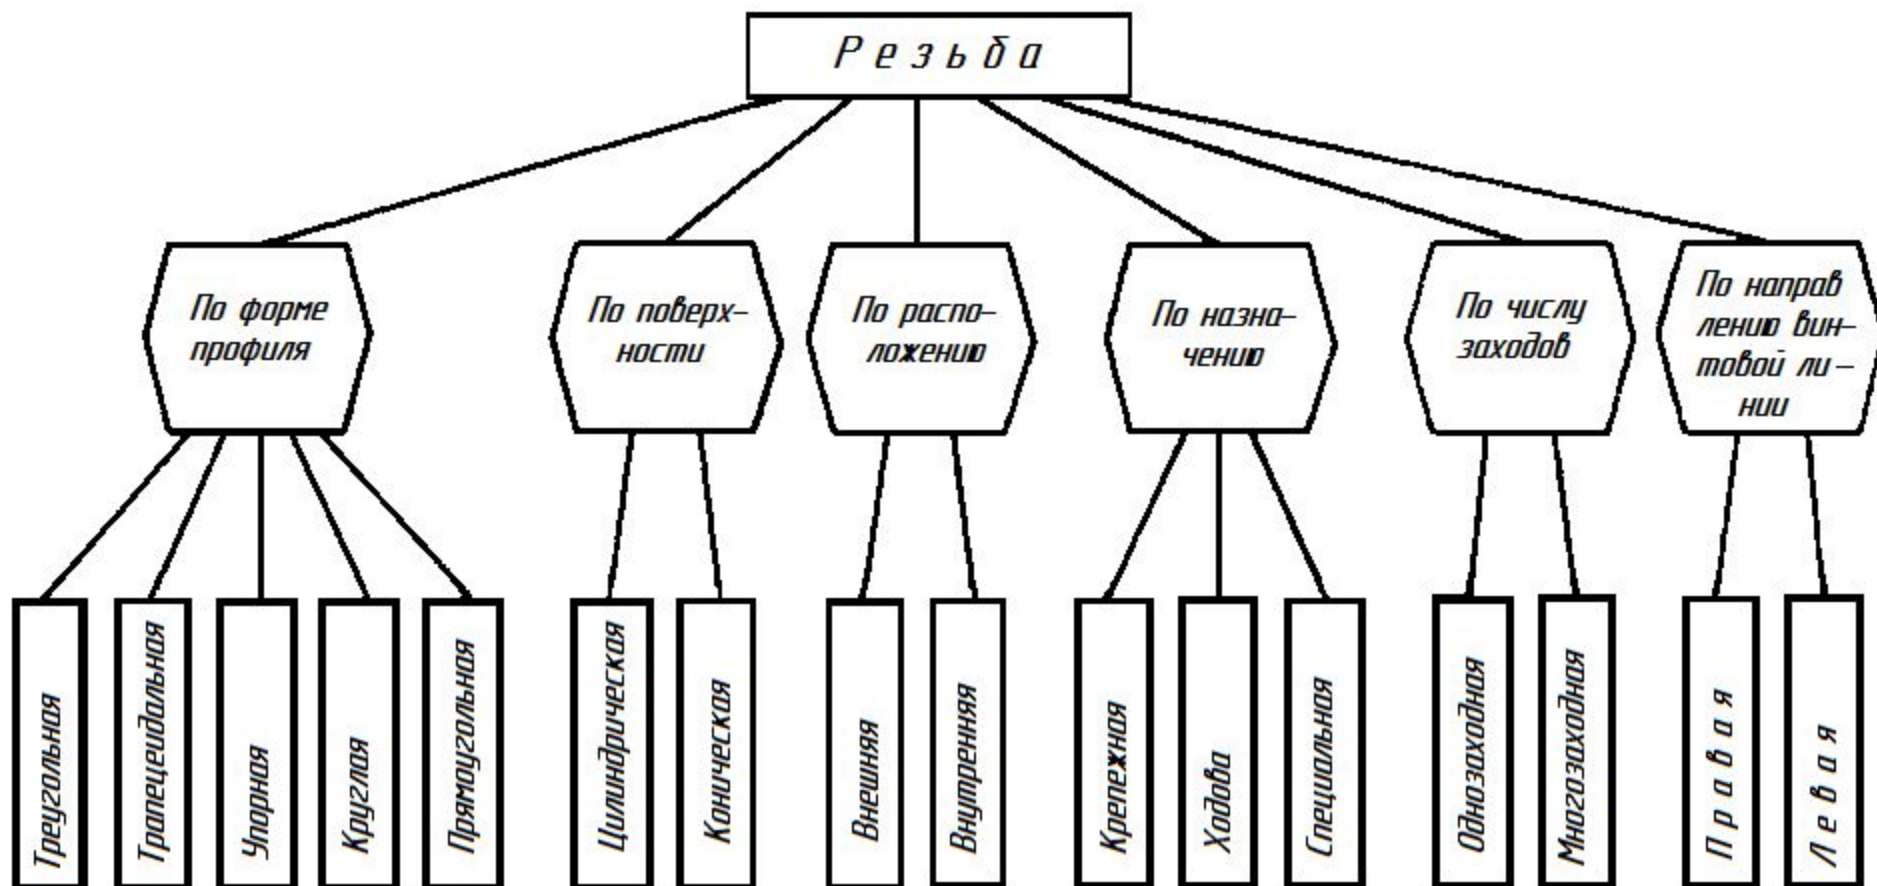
Р е з ь б а

По форме профиля

Треугольная

Трапецеидальная

Упорная

Круглая

Прямоугольная

По поверхности

Цилиндрическая

Коническая

По расположению

Внешняя

Внутренняя

По назначению

Крепежная

Ходова

Специальная

По числу заходов

Однозаходная

Многозаходная

По направлению винтовой линии

П р а в а я

Л е в а я